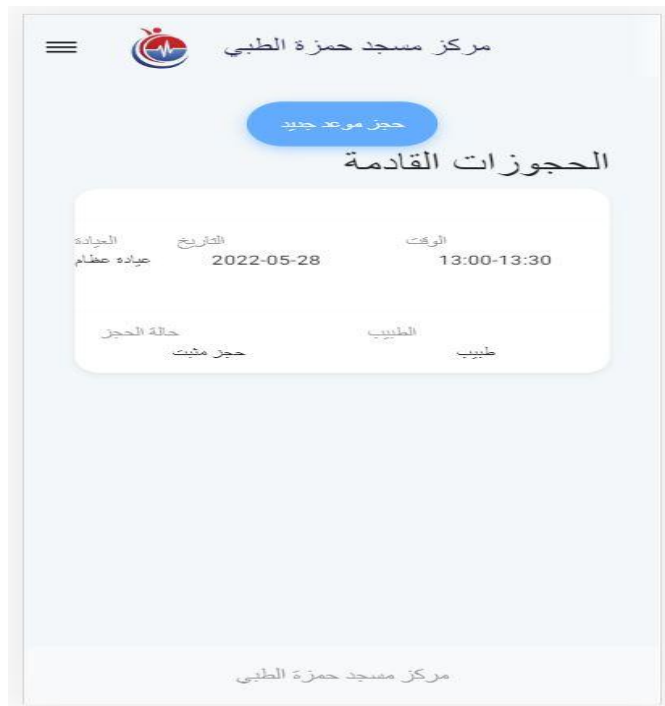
مركز مسجد حمزة الطبي

حجز موعد جديد

الحجوزات القادمة

| الوقت | التاريخ | العيادة |
|---|---|---|
| 13:00-13:30 | 2022-05-28 | عياده عظام |

| الطبيب | حالة الحجز |
|---|---|
| طبيب | حجز مثبت |

مركز مسجد حمزة الطبي